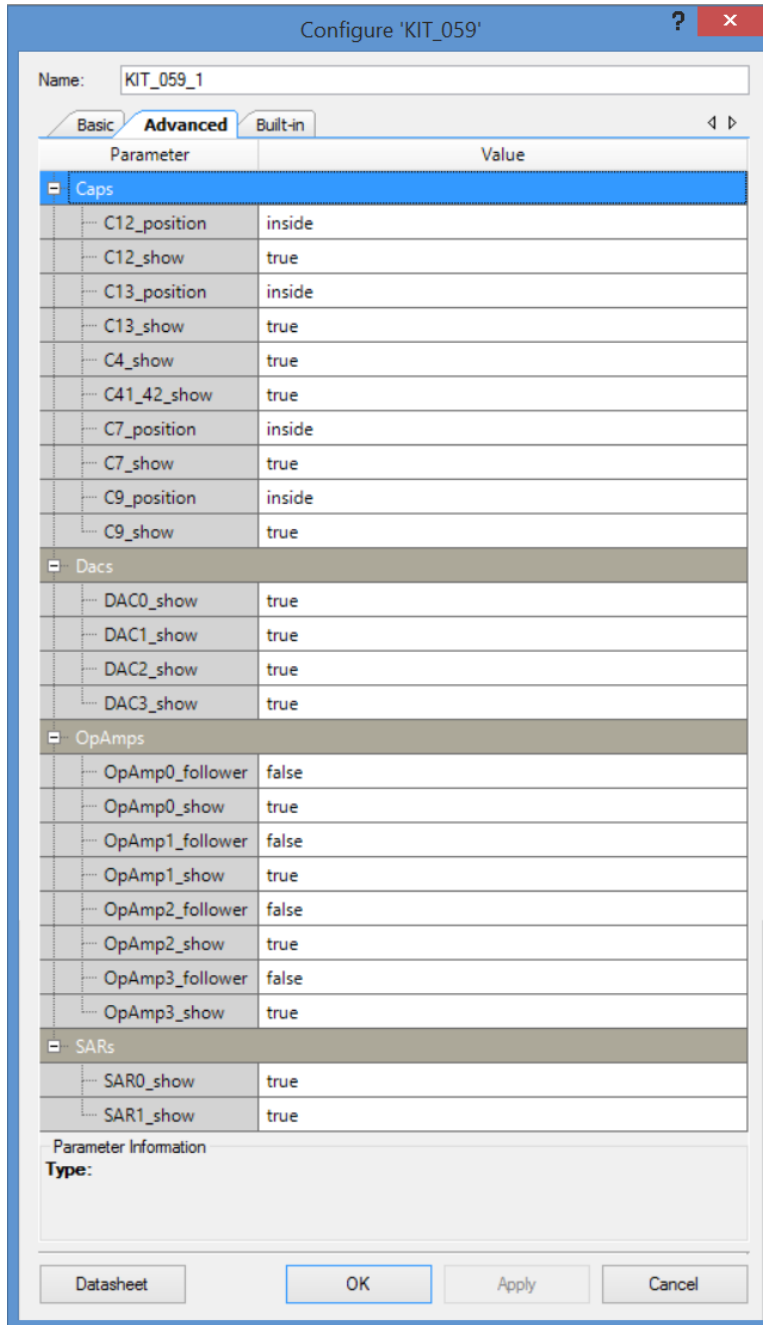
Configure 'KIT_059'

?

Name: KIT_059_1

Basic | Advanced | Built-in

| Parameter | Value |
|---|---|
| Caps | |
| C12_position | inside |
| C12_show | true |
| C13_position | inside |
| C13_show | true |
| C4_show | true |
| C41_42_show | true |
| C7_position | inside |
| C7_show | true |
| C9_position | inside |
| C9_show | true |
| Dacs | |
| DAC0_show | true |
| DAC1_show | true |
| DAC2_show | true |
| DAC3_show | true |
| OpAmps | |
| OpAmp0_follower | false |
| OpAmp0_show | true |
| OpAmp1_follower | false |
| OpAmp1_show | true |
| OpAmp2_follower | false |
| OpAmp2_show | true |
| OpAmp3_follower | false |
| OpAmp3_show | true |
| SARs | |
| SAR0_show | true |
| SAR1_show | true |

Parameter Information
Type:

Datasheet | OK | Apply | Cancel